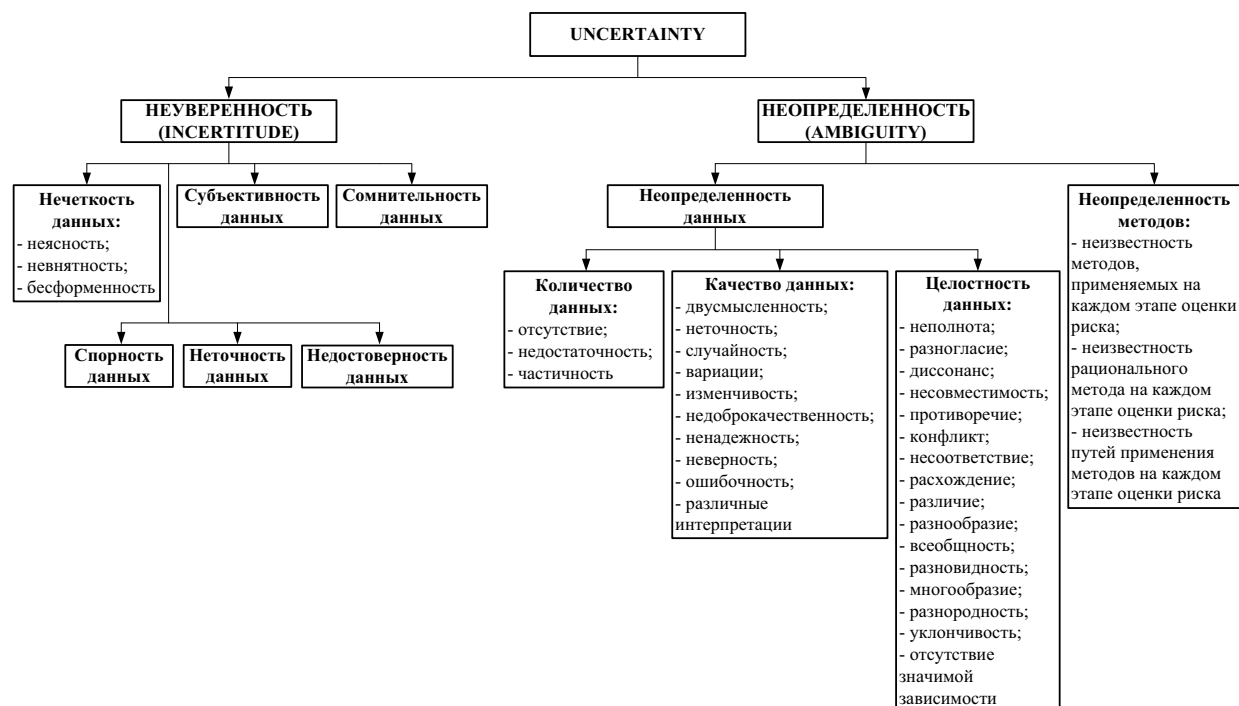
UNCERTAINTY

НЕУВЕРЕННОСТЬ (INCERTITUDE)

НЕОПРЕДЕЛЕННОСТЬ (AMBIGUITY)

Нечеткость данных:
- неясность;
- невнятность;
- бесформенность

Субъективность данных

Сомнительность данных

Спорность данных

Неточность данных

Недостоверность данных

Неопределенность данных

Количество данных:
- отсутствие;
- недостаточность;
- частичность

Качество данных:
- двусмысленность;
- неточность;
- случайность;
- вариации;
- изменчивость;
- недоброкачественность;
- ненадежность;
- неверность;
- ошибочность;
- различные интерпретации

Целостность данных:
- неполнота;
- разногласие;
- диссонанс;
- несовместимость;
- противоречие;
- конфликт;
- несоответствие;
- расхождение;
- различие;
- разнообразие;
- всеобщность;
- разновидность;
- многообразие;
- разнородность;
- уклончивость;
- отсутствие значимой зависимости

Неопределенность методов:
- неизвестность методов, применяемых на каждом этапе оценки риска;
- неизвестность рационального метода на каждом этапе оценки риска;
- неизвестность путей применения методов на каждом этапе оценки риска